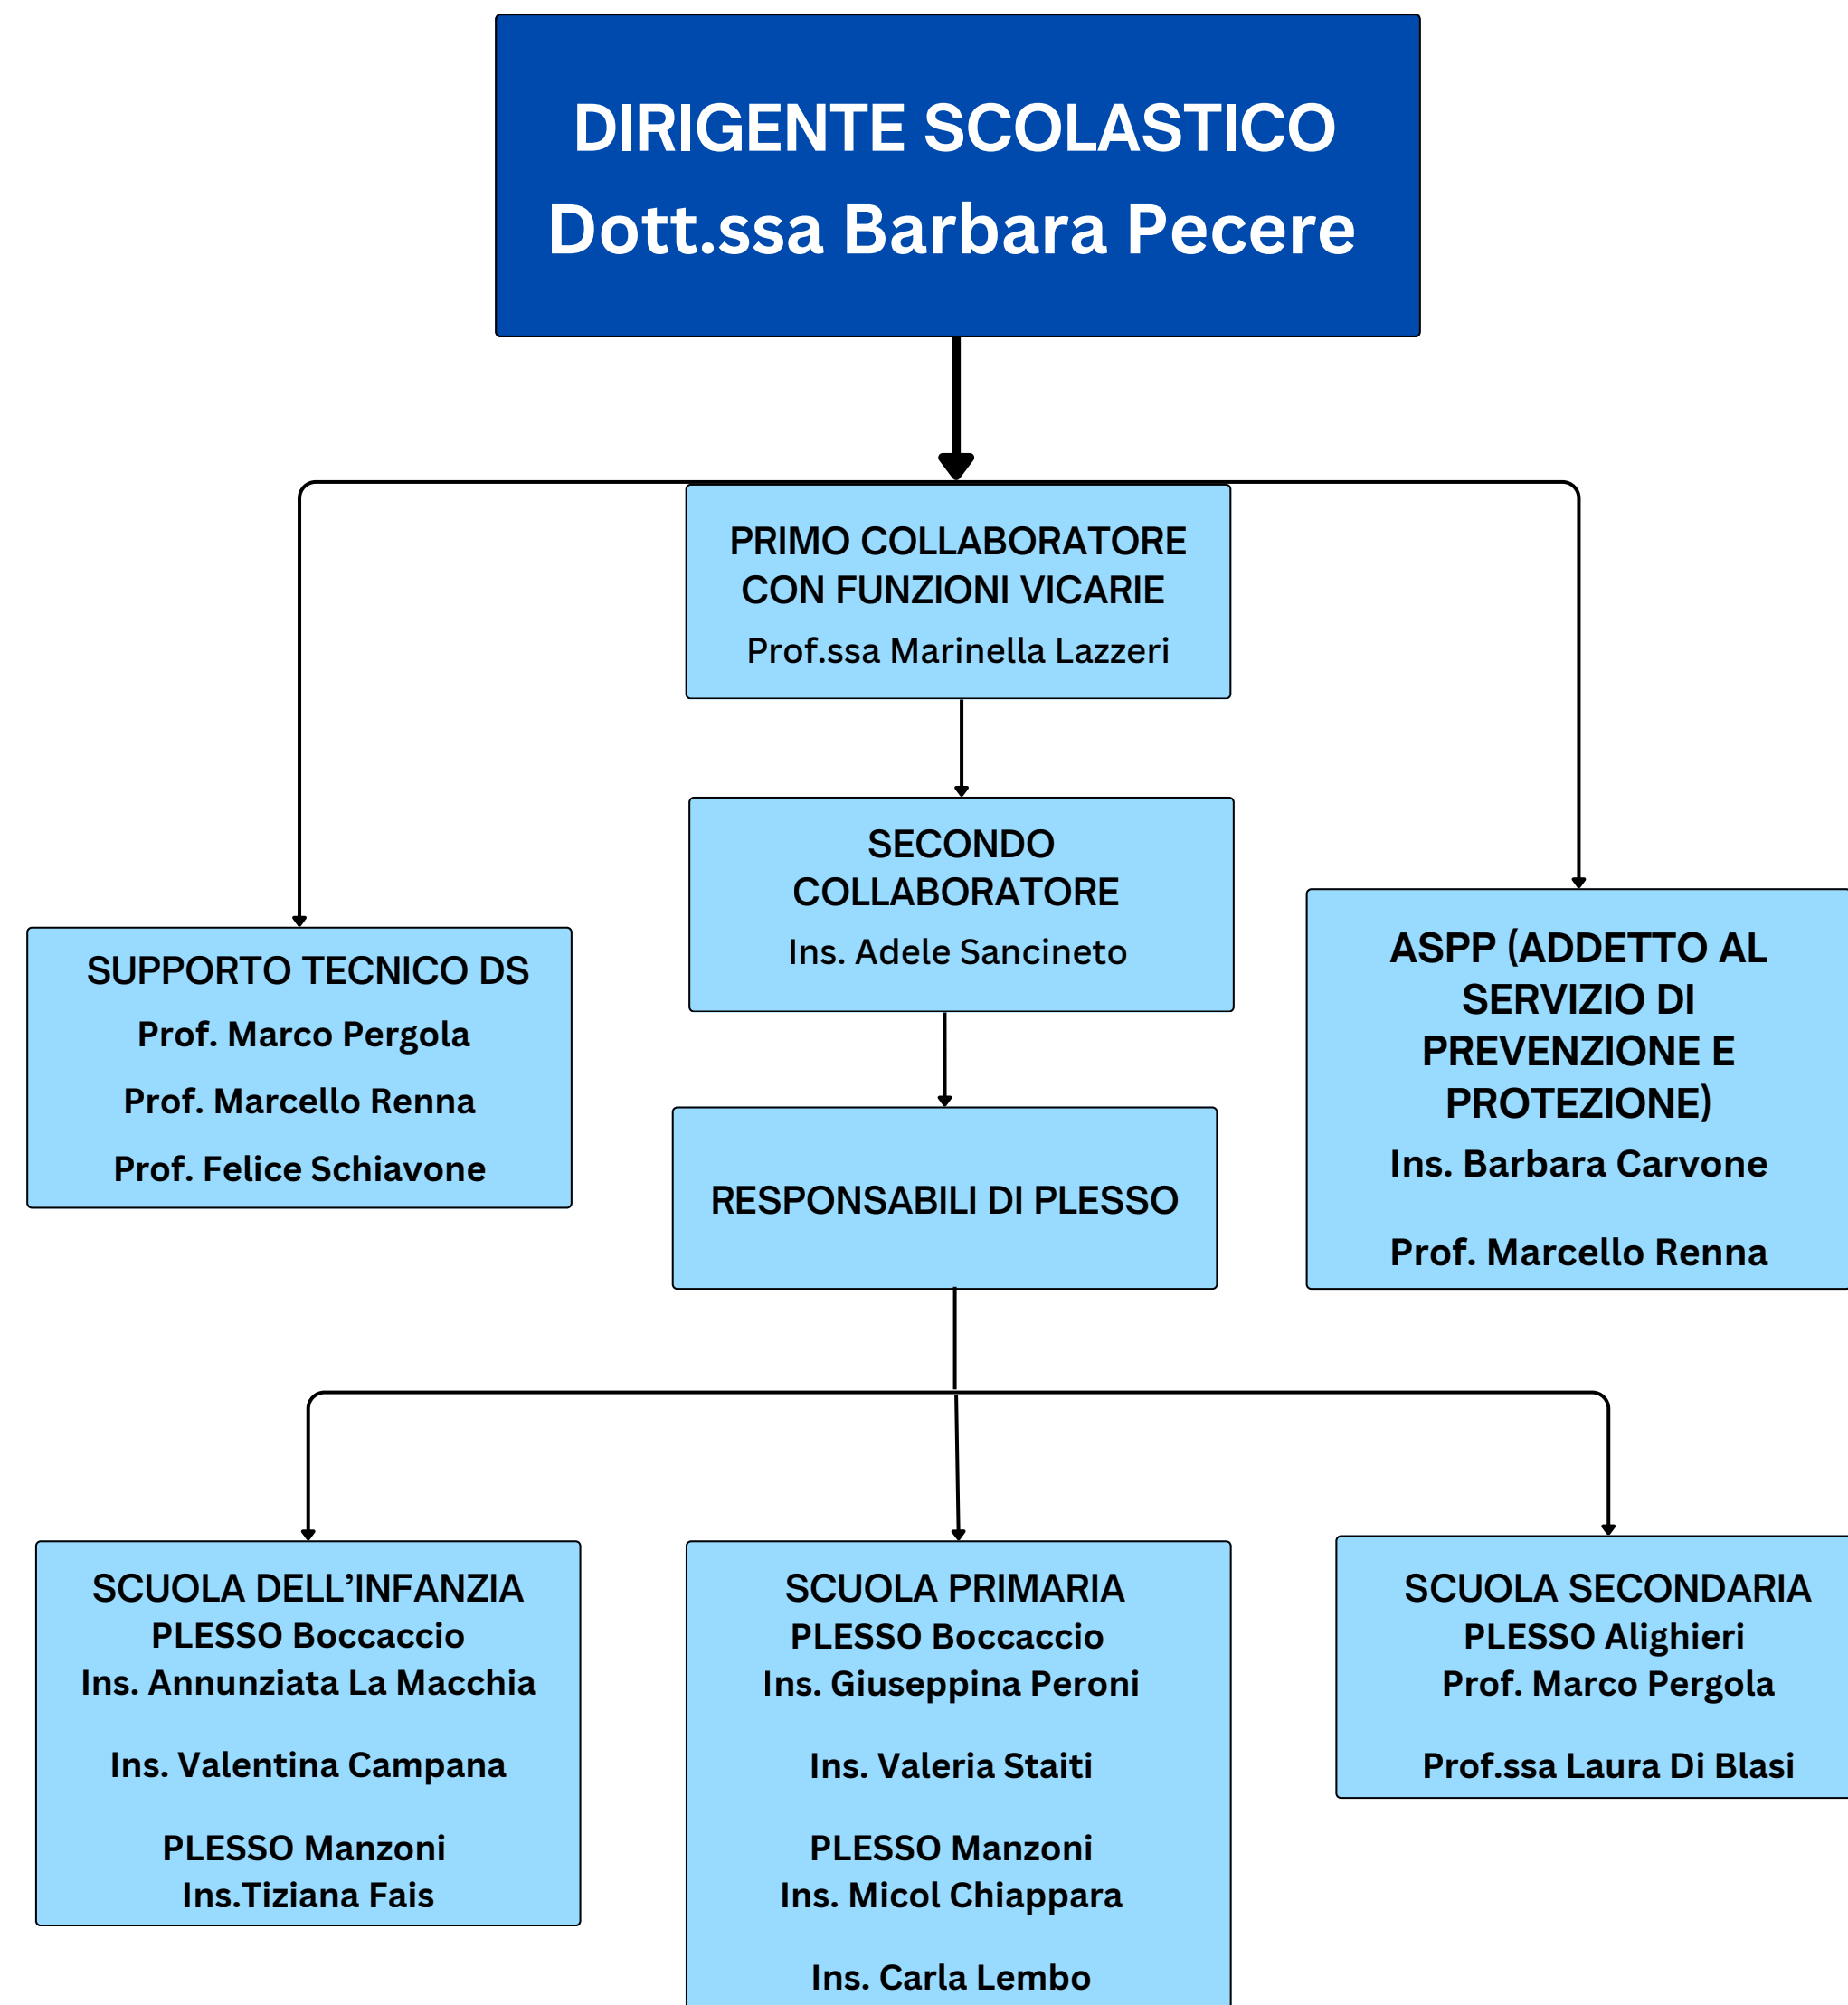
DIRIGENTE SCOLASTICO
Dott.ssa Barbara Pecere

PRIMO COLLABORATORE CON FUNZIONI VICARIE
Prof.ssa Marinella Lazzeri

SUPPORTO TECNICO DS
Prof. Marco Pergola
Prof. Marcello Renna
Prof. Felice Schiavone

SECONDO COLLABORATORE
Ins. Adele Sancineto

ASPP (ADDETTO AL SERVIZIO DI PREVENZIONE E PROTEZIONE)
Ins. Barbara Carvone
Prof. Marcello Renna

RESPONSABILI DI PLESSO

SCUOLA DELL'INFANZIA
PLESSO Boccaccio
Ins. Annunziata La Macchia
Ins. Valentina Campana
PLESSO Manzoni
Ins.Tiziana Fais

SCUOLA PRIMARIA
PLESSO Boccaccio
Ins. Giuseppina Peroni
Ins. Valeria Staiti
PLESSO Manzoni
Ins. Micol Chiappara
Ins. Carla Lembo

SCUOLA SECONDARIA
PLESSO Alighieri
Prof. Marco Pergola
Prof.ssa Laura Di Blasi